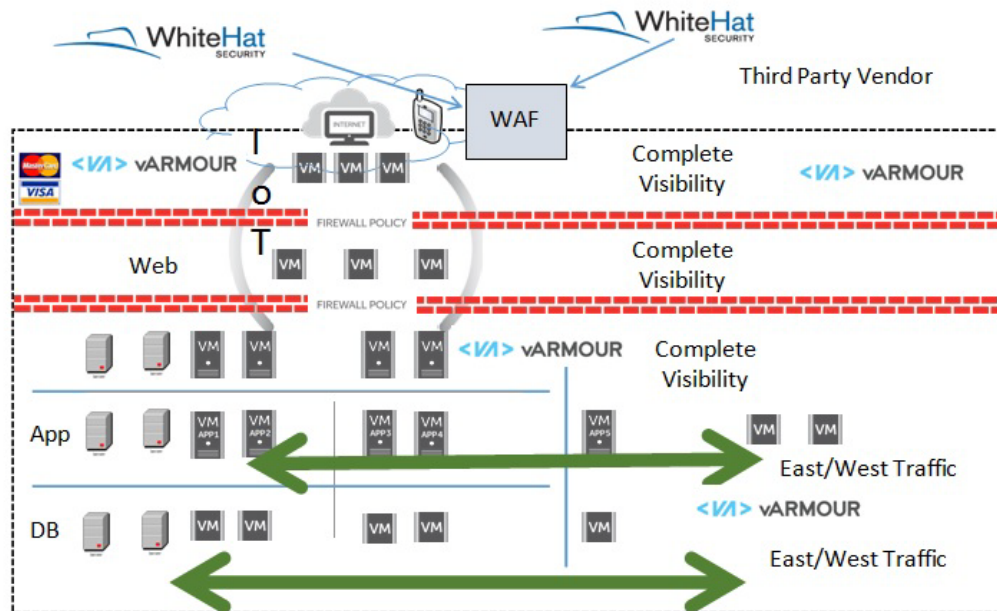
WhiteHat SECURITY

WhiteHat SECURITY

Third Party Vendor

INTERNET

WAF

MasterCard VISA

<VA> vARMOUR

I

VM VM VM

Complete Visibility

<VA> vARMOUR

o

FIREWALL POLICY

T

Web

VM VM VM

Complete Visibility

FIREWALL POLICY

VM VM VM VM

<VA> vARMOUR

Complete Visibility

App

VM APP1 VM APP2 VM APP3 VM APP4 VM APP5

VM VM

East/West Traffic

DB

VM VM VM VM VM

<VA> vARMOUR

East/West Traffic